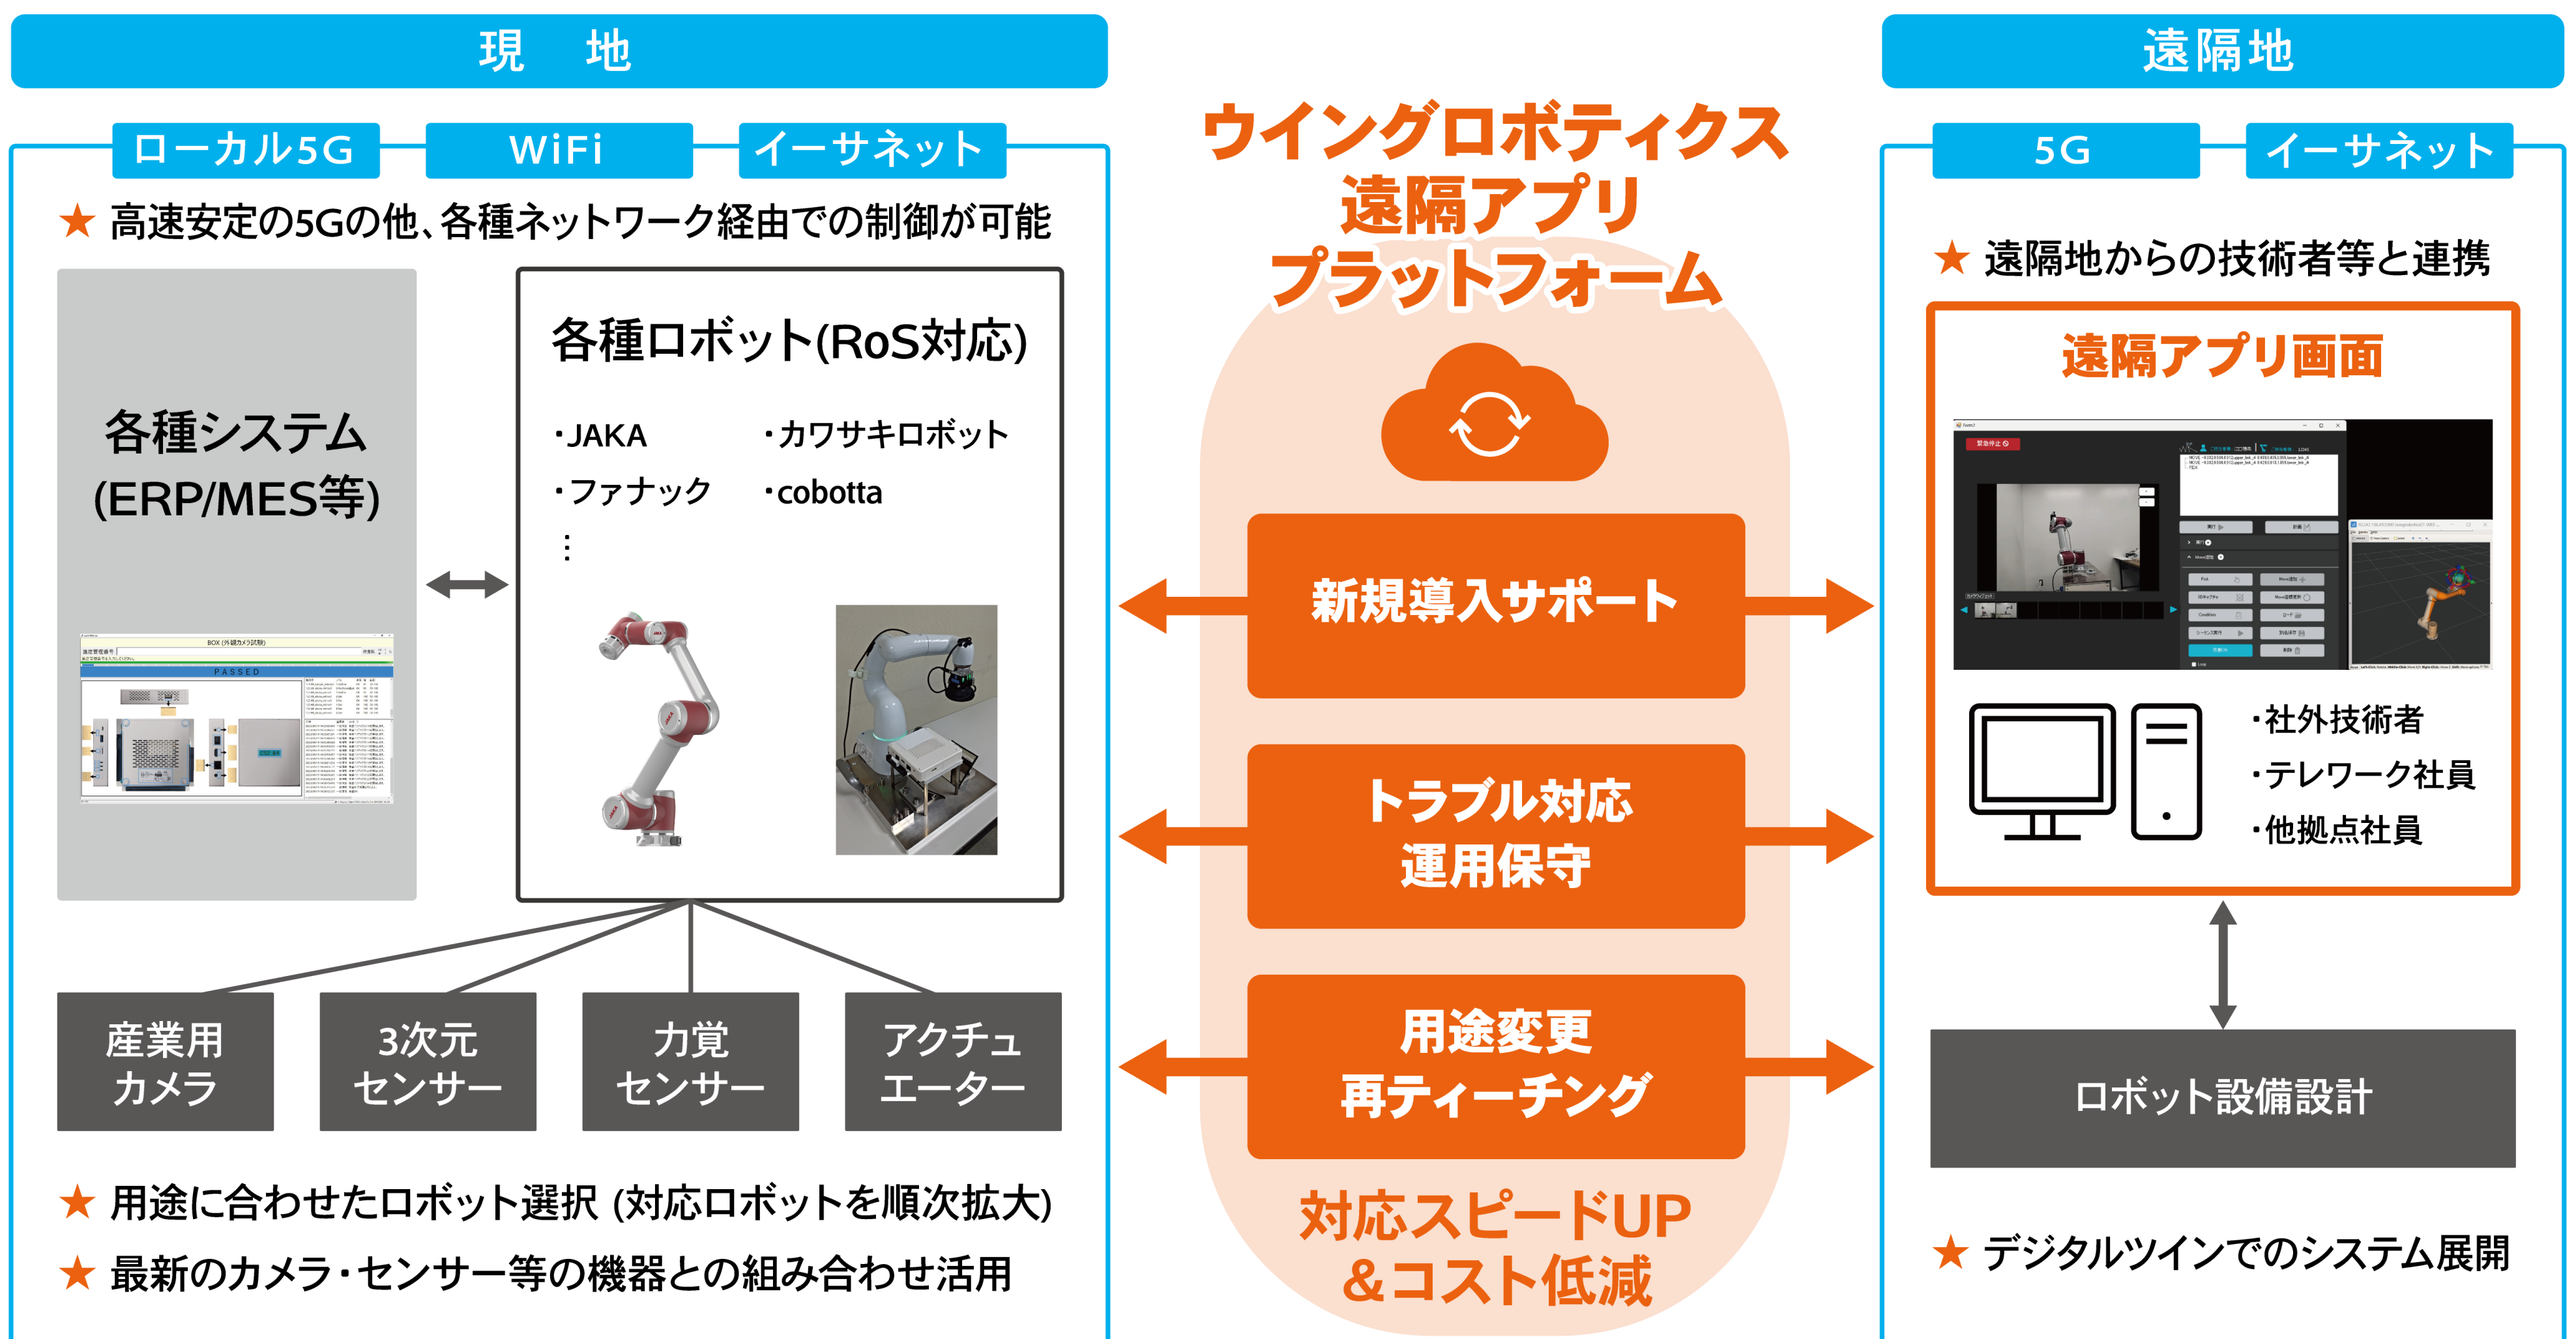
現　地

ローカル5G　WiFi　イーサネット

★ 高速安定の5Gの他、各種ネットワーク経由での制御が可能

各種システム
(ERP/MES等)

BOX (外観カメラ試験)

PASSED

各種ロボット(RoS対応)

・JAKA　・カワサキロボット
・ファナック　・cobotta
⋮

産業用カメラ

3次元センサー

力覚センサー

アクチュエーター

★ 用途に合わせたロボット選択 (対応ロボットを順次拡大)

★ 最新のカメラ・センサー等の機器との組み合わせ活用

ウイングロボティクス
遠隔アプリ
プラットフォーム

新規導入サポート

トラブル対応
運用保守

用途変更
再ティーチング

対応スピードUP
＆コスト低減

遠隔地

5G　イーサネット

★ 遠隔地からの技術者等と連携

遠隔アプリ画面

・社外技術者
・テレワーク社員
・他拠点社員

ロボット設備設計

★ デジタルツインでのシステム展開